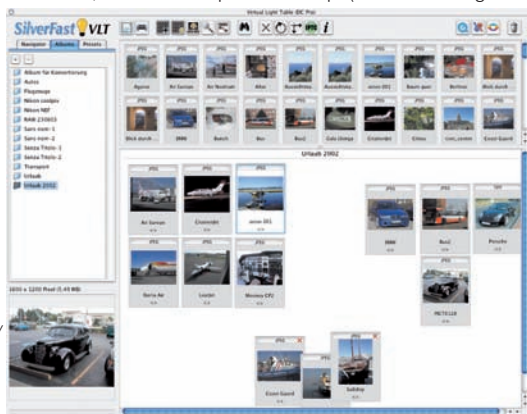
Virtual Light Table (DC Pro)

SilverFast VLT

Navigator Albums Presets

Album für Konvertierung
Autos
Flugzeuge
Nikon coolpix
Nikon NEF
RAW 230903
Sars nom-1
Sars nom-2
Seiza Titolo-1
Seiza Titolo-2
Transport
Urlaub
Urlaub 2002

JPEG Agave
JPEG Air Saran
JPEG Air Sunset
JPEG Alte
JPEG Ausschnitt
JPEG Ausschnitt
JPEG avion 001
JPEG Baum quer
JPEG Berline
JPEG Blick durch
JPEG Blick durch
JPEG BMW
JPEG Busch
JPEG Bus
JPEG Bus2
JPEG Cala chinga
JPEG Cinemobs
JPEG Citron
JPEG civic_sedan
JPEG Coast Guard

Urlaub 2002

JPEG Air Saran
JPEG Cinemobs
JPEG avion 001
JPEG Swiss Air
JPEG Leoter
JPEG Maneco CPU
JPEG BMW
JPEG Bus2
TIFF Porsche
JPEG PKT6118
JPEG Coast Guard
JPEG
JPEG Sailship

1650 x 1250 Pixel (5,45 MB)